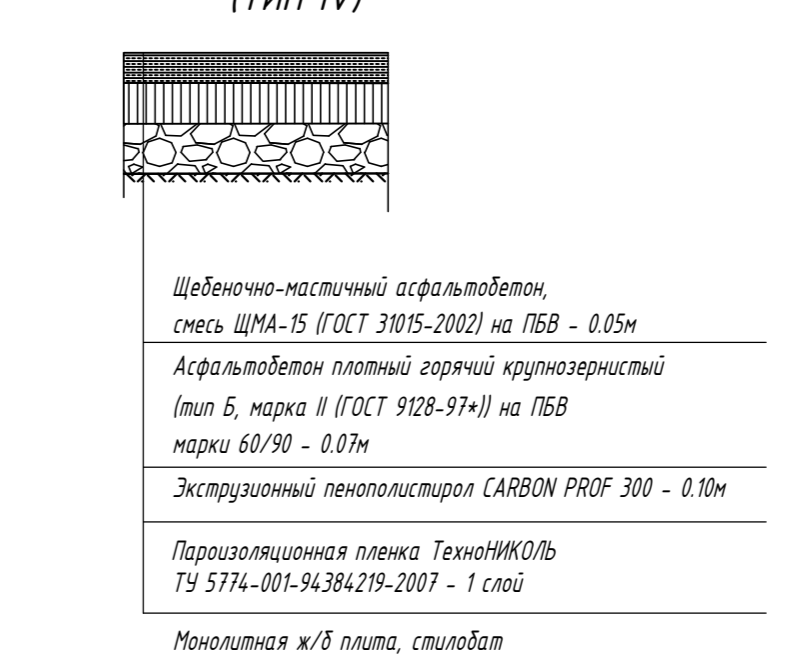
(ТИП IV)

Щебеночно-мастичный асфальтобетон, смесь ЩМА-15 (ГОСТ 31015-2002) на ПБВ - 0.05м

Асфальтобетон плотный горячий крупнозернистый (тип Б, марка II (ГОСТ 9128-97*)) на ПБВ марки 60/90 - 0.07м

Экструзионный пенополистирол CARBON PROF 300 - 0.10м

Пароизоляционная пленка ТехноНИКОЛЬ ТУ 5774-001-94384219-2007 - 1 слой

Монолитная ж/б плита, стилобат